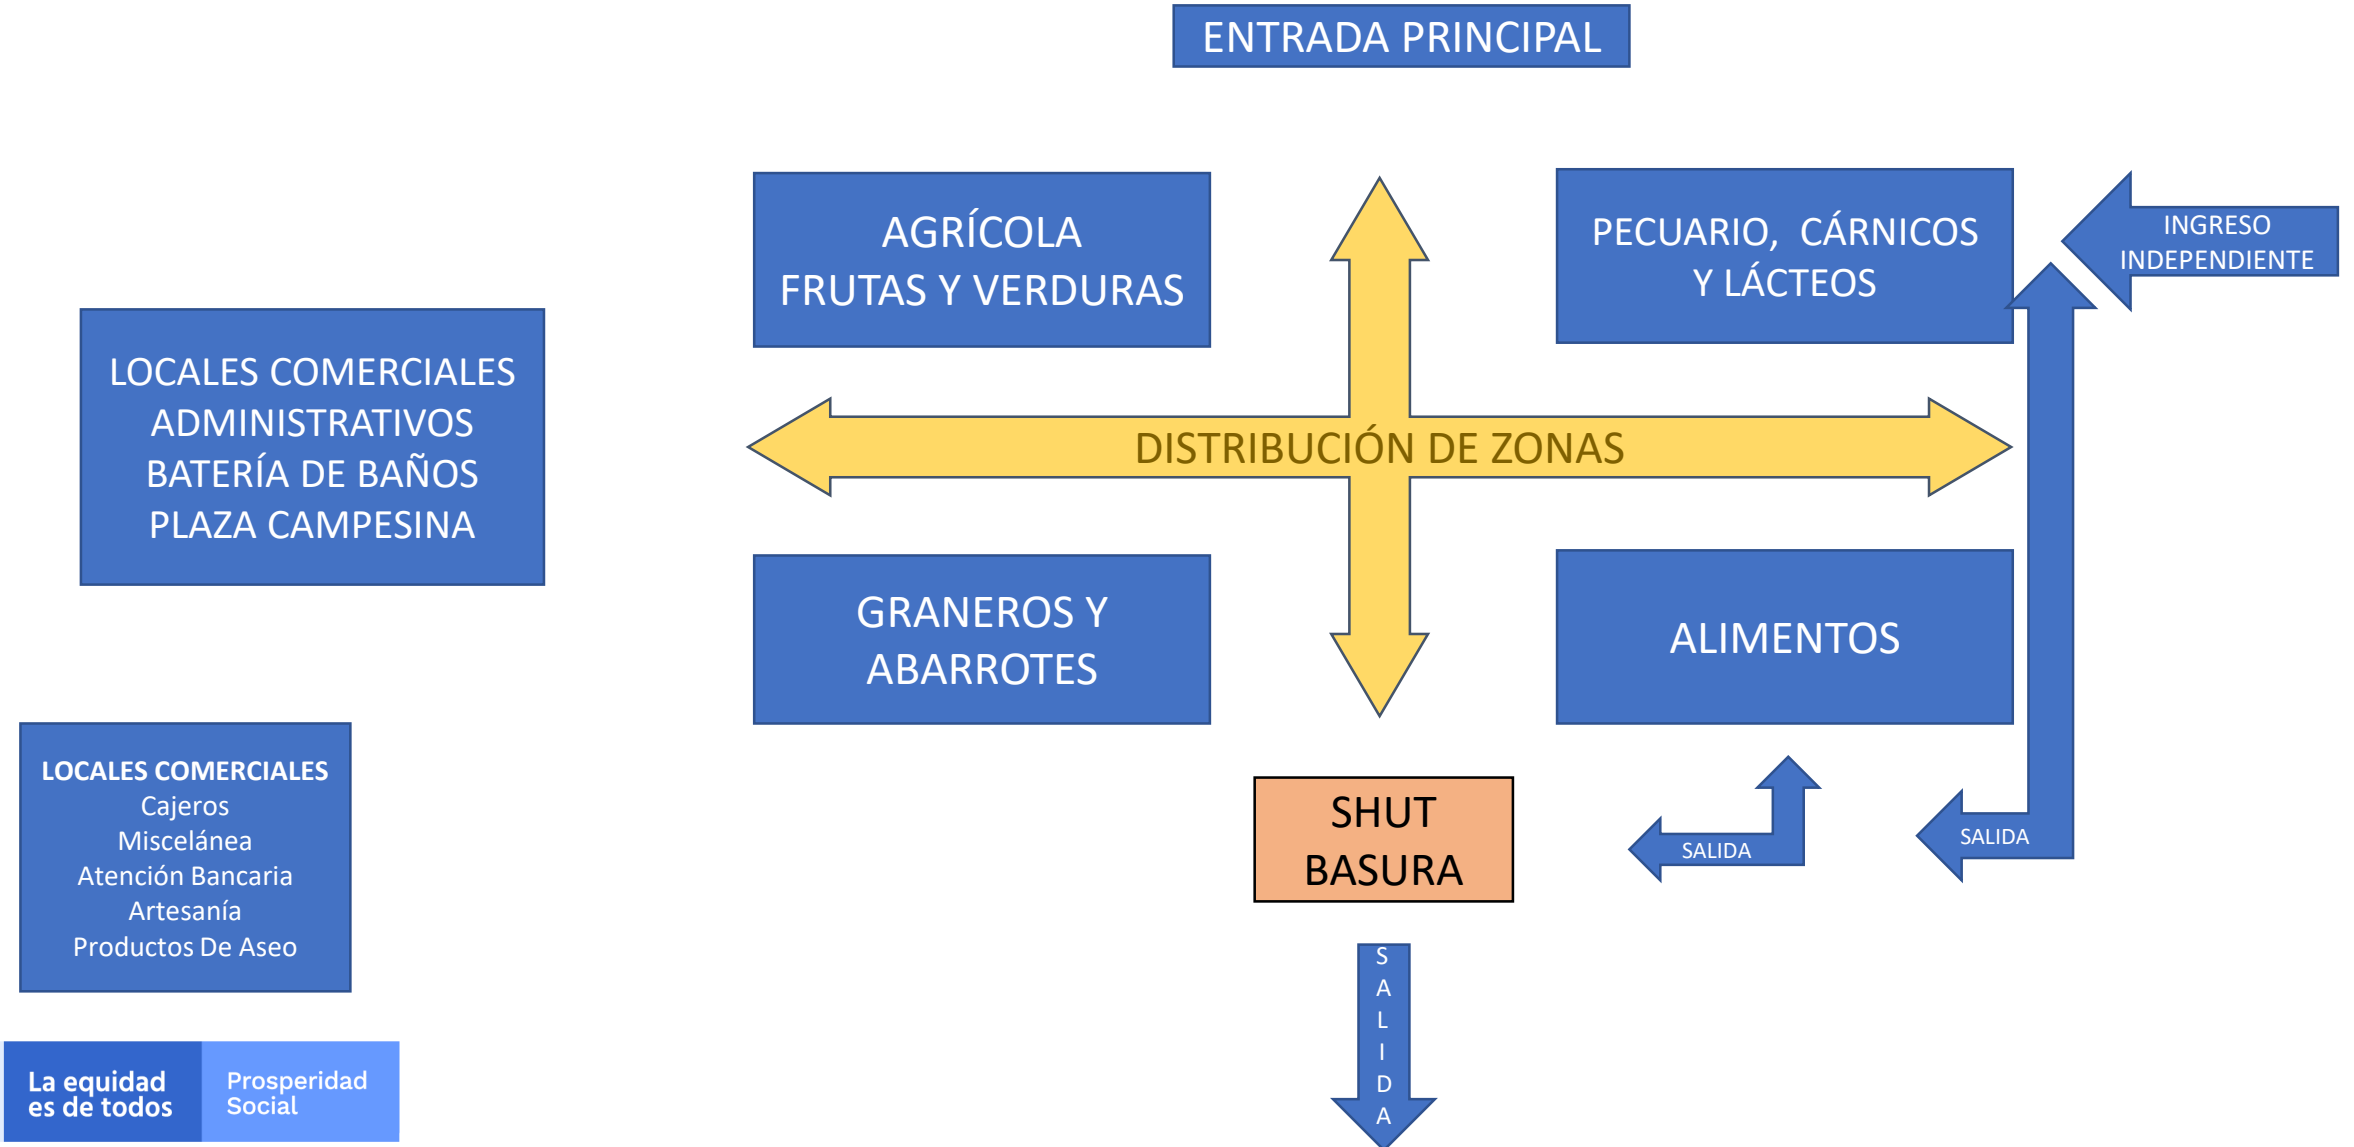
ENTRADA PRINCIPAL

AGRÍCOLA
FRUTAS Y VERDURAS

PECUARIO, CÁRNICOS Y LÁCTEOS

INGRESO INDEPENDIENTE

LOCALES COMERCIALES
ADMINISTRATIVOS
BATERÍA DE BAÑOS
PLAZA CAMPESINA

DISTRIBUCIÓN DE ZONAS

GRANEROS Y ABARROTES

ALIMENTOS

LOCALES COMERCIALES
Cajeros
Miscelánea
Atención Bancaria
Artesanía
Productos De Aseo

SHUT BASURA

SALIDA

SALIDA

S A L I D A

La equidad es de todos

Prosperidad Social